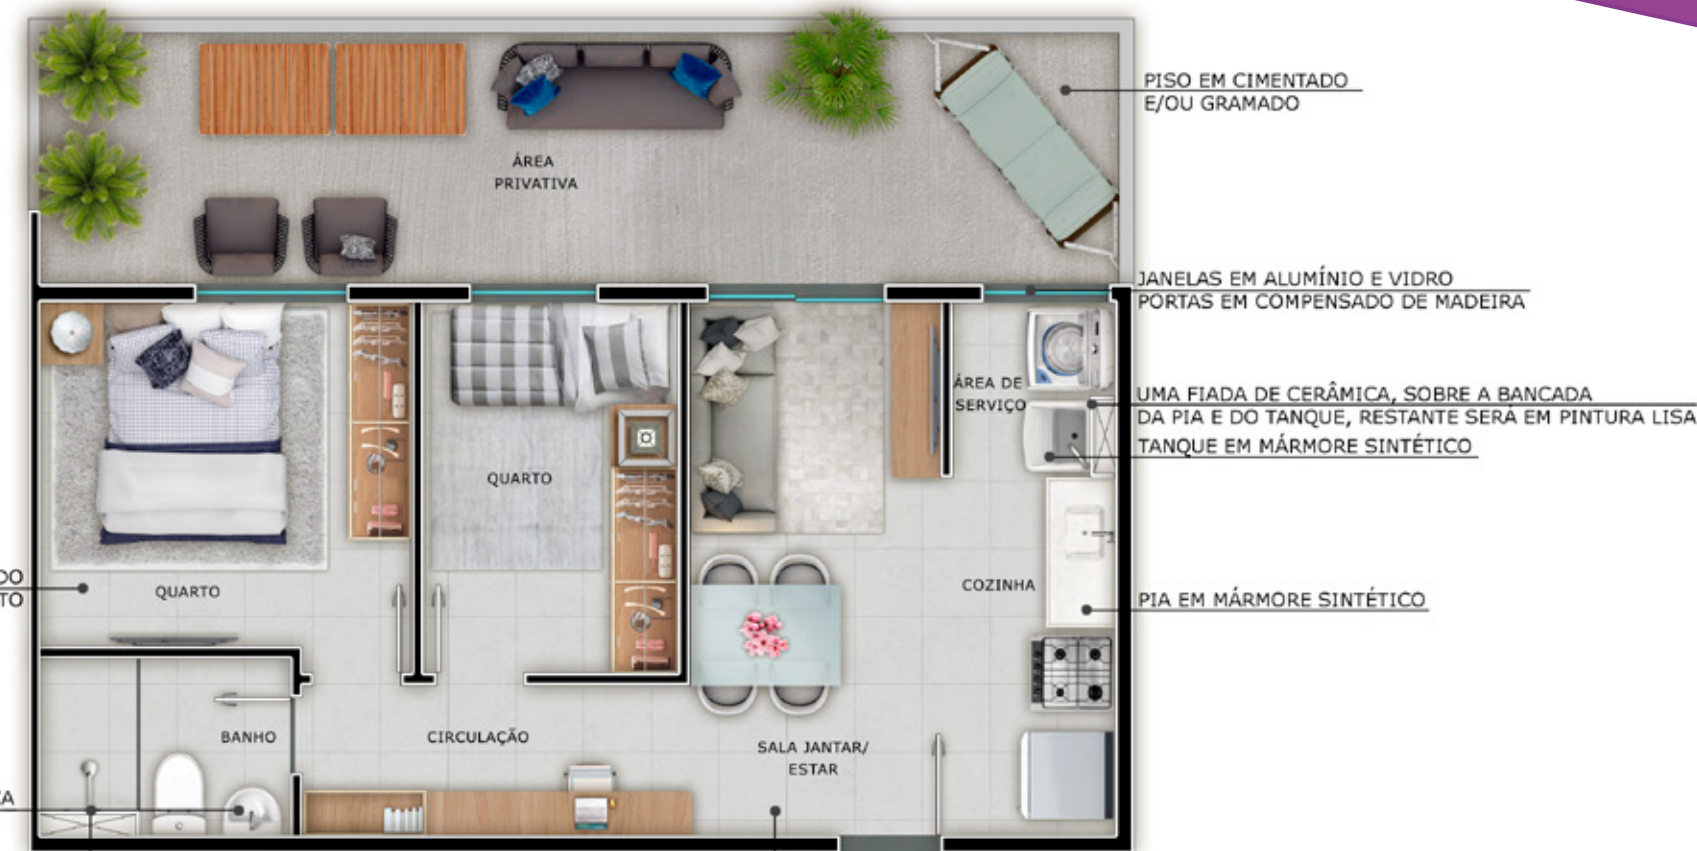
PISO EM CIMENTADO
E/OU GRAMADO

ÁREA
PRIVATIVA

JANELAS EM ALUMÍNIO E VIDRO
PORTAS EM COMPENSADO DE MADEIRA

ÁREA DE
SERVIÇO

UMA FIADA DE CERÂMICA, SOBRE A BANCADA
DA PIA E DO TANQUE, RESTANTE SERÁ EM PINTURA LISA
TANQUE EM MÁRMORE SINTÉTICO

QUARTO

OO
TO

QUARTO

COZINHA

PIA EM MÁRMORE SINTÉTICO

BANHO

CIRCULAÇÃO

SALA JANTAR/
ESTAR

A